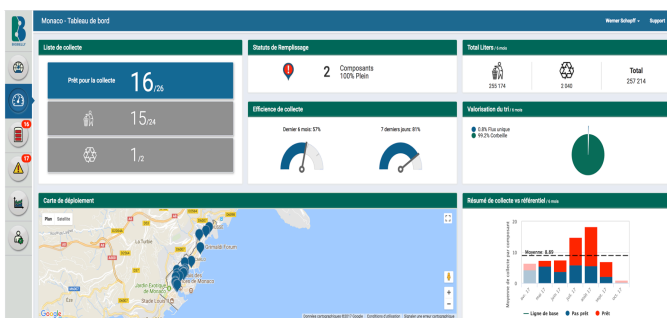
Monaco - Tableau de bord

Werner Schopff ▾ Support

BOXELLY

16

17

Liste de collecte

Prêt pour la collecte 16/26

15/24

1/2

Statuts de Remplissage

2 Composants 100% Plein

Total Liters / 6 mois

255 174

2 040

Total 257 214

Efficience de collecte

Dernier 6 mois: 57%

7 derniers jours: 81%

Valorisation du tri / 6 mois

0.8% Flux unique

99.2% Corbeille

Carte de déploiement

Plan Satellite

La Turbie

Jardin Exotique de Monaco

Monaco

Stade Louis II

Google

Données cartographiques ©2017 Google Conditions d'utilisation Signaler une erreur cartographique

Résumé de collecte vs référentiel / 6 mois

Moyenne : 8.95

Moyenne de collecte par composant

20

10

0

janv. 17

févr. 17

mars 17

avr. 17

mai 17

juin 17

juil. 17

Ligne de base

Pas prêt

Prêt